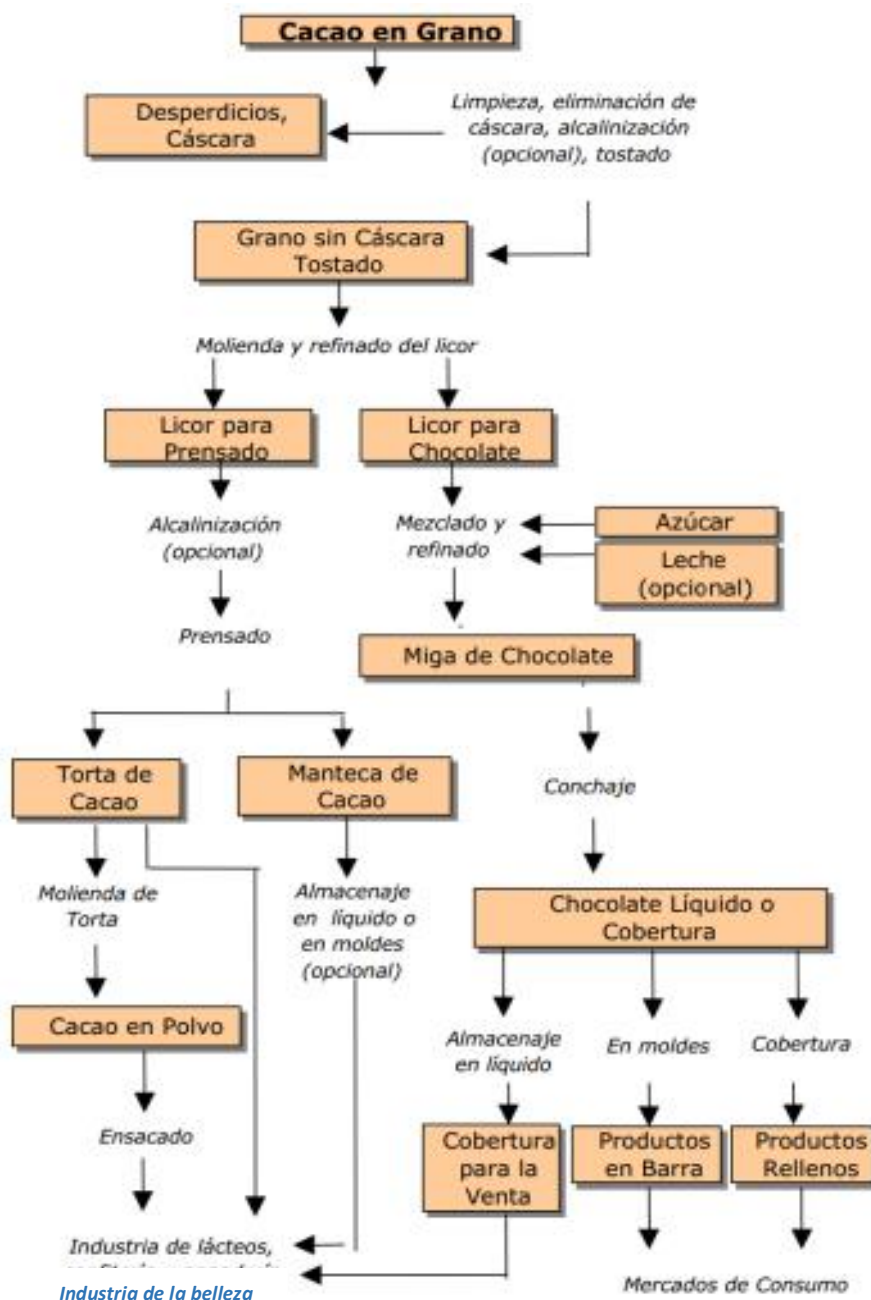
Cacao en Grano

Desperdicios, Cáscara

Limpieza, eliminación de cáscara, alcalinización (opcional), tostado

Grano sin Cáscara Tostado

Molienda y refinado del licor

Licor para Prensado

Licor para Chocolate

Alcalinización (opcional)

Mezclado y refinado

Azúcar

Leche (opcional)

Prensado

Miga de Chocolate

Torta de Cacao

Manteca de Cacao

Conchaje

Molienda de Torta

Almacenaje en líquido o en moldes (opcional)

Chocolate Líquido o Cobertura

Cacao en Polvo

Almacenaje en líquido

En moldes

Cobertura

Ensacado

Cobertura para la Venta

Productos en Barra

Productos Rellenos

Industria de lácteos, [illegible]

Industria de la belleza

Mercados de Consumo